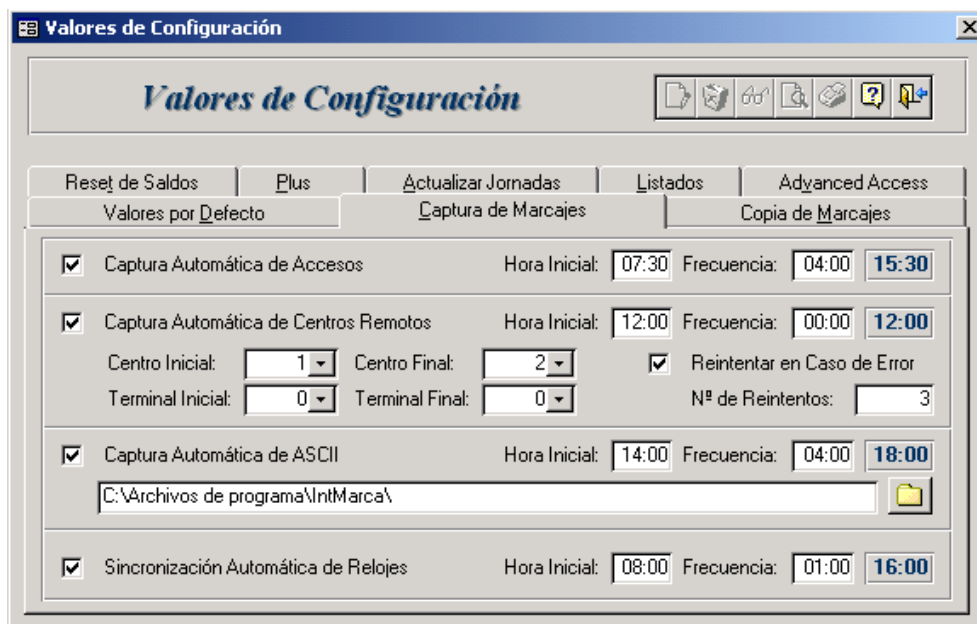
Valores de Configuración

Valores de Configuración

Reset de Saldos
Plus
Actualizar Jornadas
Listados
Advanced Access
Valores por Defecto
Captura de Marcajes
Copia de Marcajes

Captura Automática de Accesos
Hora Inicial: 07:30
Frecuencia: 04:00
15:30

Captura Automática de Centros Remotos
Hora Inicial: 12:00
Frecuencia: 00:00
12:00
Centro Inicial: 1
Centro Final: 2
Reintentar en Caso de Error
Terminal Inicial: 0
Terminal Final: 0
Nº de Reintentos: 3

Captura Automática de ASCII
Hora Inicial: 14:00
Frecuencia: 04:00
18:00
C:\Archivos de programa\IntMarca\

Sincronización Automática de Relojes
Hora Inicial: 08:00
Frecuencia: 01:00
16:00